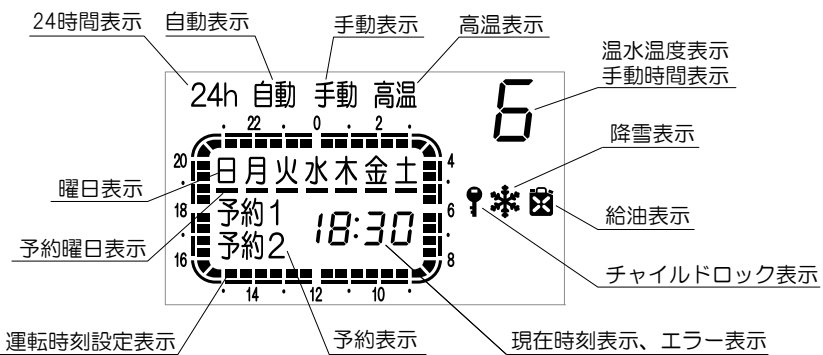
24時間表示
自動表示
手動表示
高温表示
温水温度表示
手動時間表示

24h 自動 手動 高温
6

22
0
2
20
4
18
6
16
8
14
12
10

日 月 火 水 木 金 土
予約1
予約2
18:30

降雪表示
曜日表示
給油表示
予約曜日表示
チャイルドロック表示
運転時刻設定表示
予約表示
現在時刻表示、エラー表示